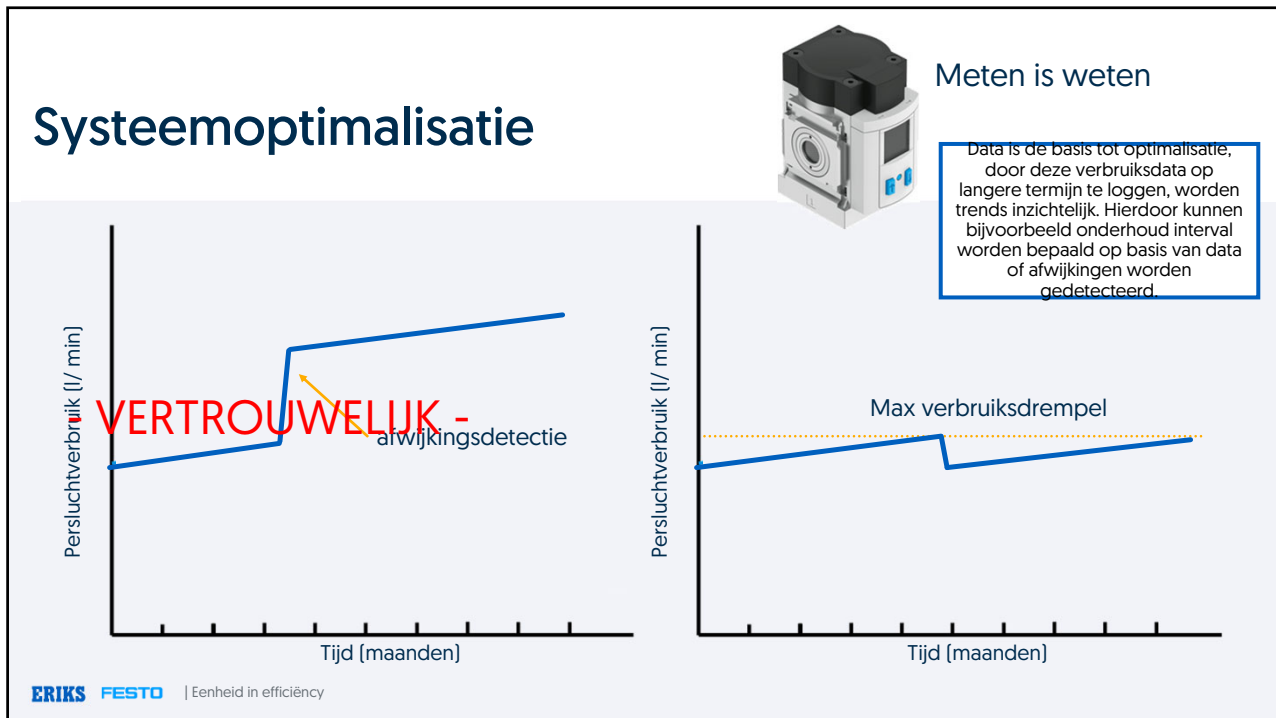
Systeemoptimalisatie

Meten is weten

Data is de basis tot optimalisatie, door deze verbruiksdata op langere termijn te loggen, worden trends inzichtelijk. Hierdoor kunnen bijvoorbeeld onderhoud interval worden bepaald op basis van data of afwijkingen worden gedetecteerd.

Persluchtverbruik (l/ min)

VERTROUWELIJK -

afwijkingsdetectie

Tijd (maanden)

Persluchtverbruik (l/ min)

Max verbruiksdrempel

Tijd (maanden)

ERIKS FESTO | Eenheid in efficiëncy